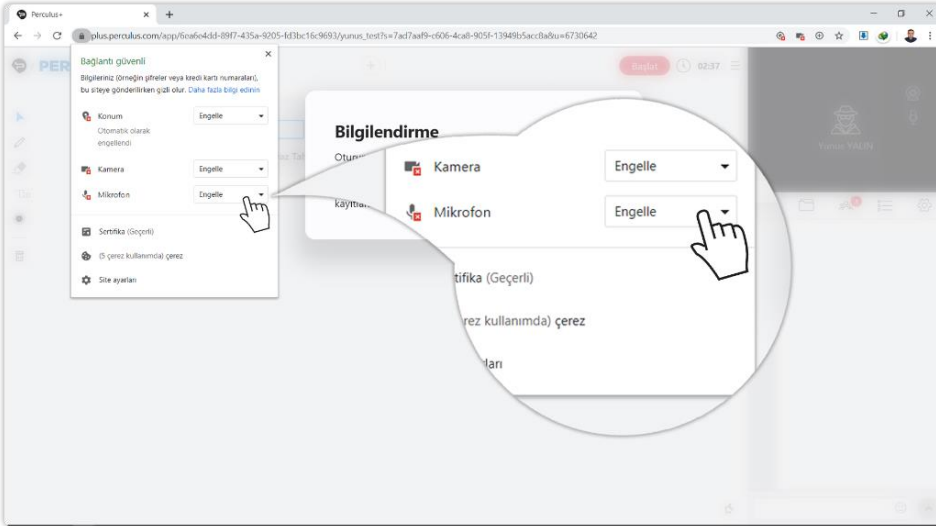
Perculus+

plus.perculus.com/app/6ea6e4dd-89f7-435a-9205-fd3bc16c9693/yunus_test?s=7ad7aaf9-c606-4ca8-905f-13949b5acc8a&u=6730642

Bağlantı güvenli

Bilgileriniz (örneğin şifreler veya kredi kartı numaraları), bu siteye gönderilirken gizli olur. Daha fazla bilgi edinin

Konum
Otomatik olarak engellendi
Engelle

Kamera
Engelle

Mikrofon
Engelle

Sertifika (Geçerli)

(5 çerez kullanımda) çerez

Site ayarları

PER

Başlat

02:37

Bilgilendirme

Otu

kayıt

Yunus YALIN

Kamera
Engelle

Mikrofon
Engelle

tifika (Geçerli)

rez kullanımda) çerez

arı